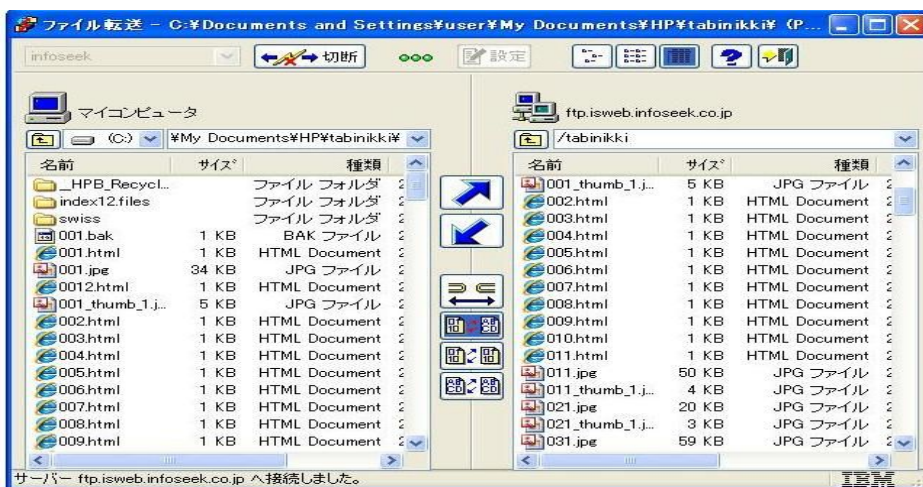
ファイル転送 - C:¥Documents and Settings¥user¥My Documents¥HP¥tabinikki¥ (P...

infoseek
切断
設定

マイコンピュータ
(C:) ¥My Documents¥HP¥tabinikki¥

| 名前 | サイズ | 種類 |
|---|---|---|
| _HPB_Recycl... | | ファイル フォルダ |
| index12.files | | ファイル フォルダ |
| swiss | | ファイル フォルダ |
| 001.bak | 1 KB | BAK ファイル |
| 001.html | 1 KB | HTML Document |
| 001.jpg | 34 KB | JPG ファイル |
| 0012.html | 1 KB | HTML Document |
| 001_thumb_1.j... | 5 KB | JPG ファイル |
| 002.html | 1 KB | HTML Document |
| 003.html | 1 KB | HTML Document |
| 004.html | 1 KB | HTML Document |
| 005.html | 1 KB | HTML Document |
| 006.html | 1 KB | HTML Document |
| 007.html | 1 KB | HTML Document |
| 008.html | 1 KB | HTML Document |
| 009.html | 1 KB | HTML Document |

ftp.isweb.infoseek.co.jp
/tabinikki

| 名前 | サイズ | 種類 |
|---|---|---|
| 001_thumb_1.j... | 5 KB | JPG ファイル |
| 002.html | 1 KB | HTML Document |
| 003.html | 1 KB | HTML Document |
| 004.html | 1 KB | HTML Document |
| 005.html | 1 KB | HTML Document |
| 006.html | 1 KB | HTML Document |
| 007.html | 1 KB | HTML Document |
| 008.html | 1 KB | HTML Document |
| 009.html | 1 KB | HTML Document |
| 010.html | 1 KB | HTML Document |
| 011.html | 1 KB | HTML Document |
| 011.jpg | 50 KB | JPG ファイル |
| 011_thumb_1.j... | 4 KB | JPG ファイル |
| 021.jpg | 20 KB | JPG ファイル |
| 021_thumb_1.j... | 3 KB | JPG ファイル |
| 031.jpg | 59 KB | JPG ファイル |

サーバー ftp.isweb.infoseek.co.jp へ接続しました。
IBM